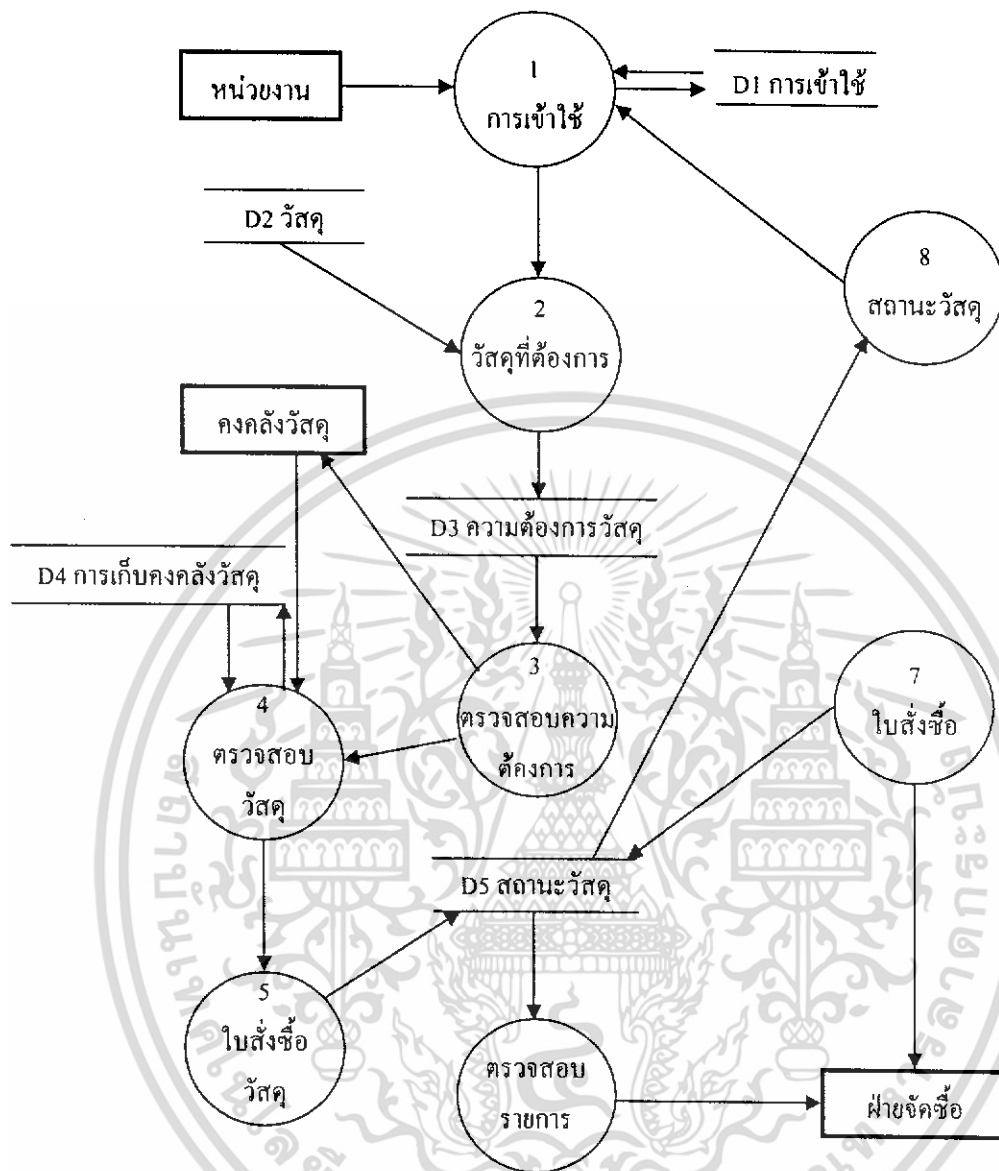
หน่วยงาน

1
การเข้าใช้

D1 การเข้าใช้

D2 วัสดุ

2
วัสดุที่ต้องการ

8
สถานะวัสดุ

คงคลังวัสดุ

D3 ความต้องการวัสดุ

D4 การเก็บคงคลังวัสดุ

4
ตรวจสอบ
วัสดุ

3
ตรวจสอบความ
ต้องการ

7
ใบสั่งซื้อ

D5 สถานะวัสดุ

5
ใบสั่งซื้อ
วัสดุ

ตรวจสอบ
รายการ

ฝ่ายจัดซื้อ